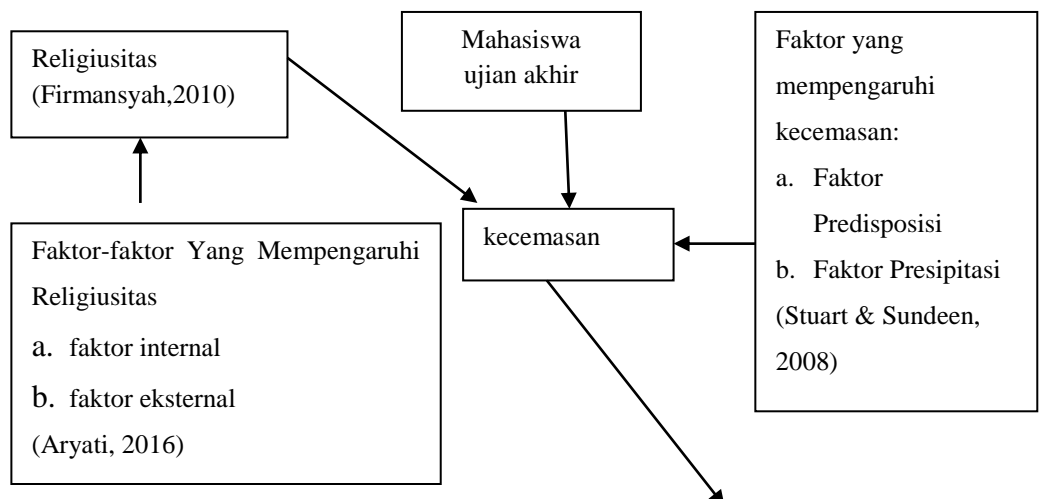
Religiusitas
(Firmansyah,2010)

Mahasiswa
ujian akhir

Faktor yang mempengaruhi kecemasan:
a. Faktor Predisposisi
b. Faktor Presipitasi
(Stuart & Sundeen, 2008)

kecemasan

Faktor-faktor Yang Mempengaruhi Religiusitas
a. faktor internal
b. faktor eksternal
(Aryati, 2016)